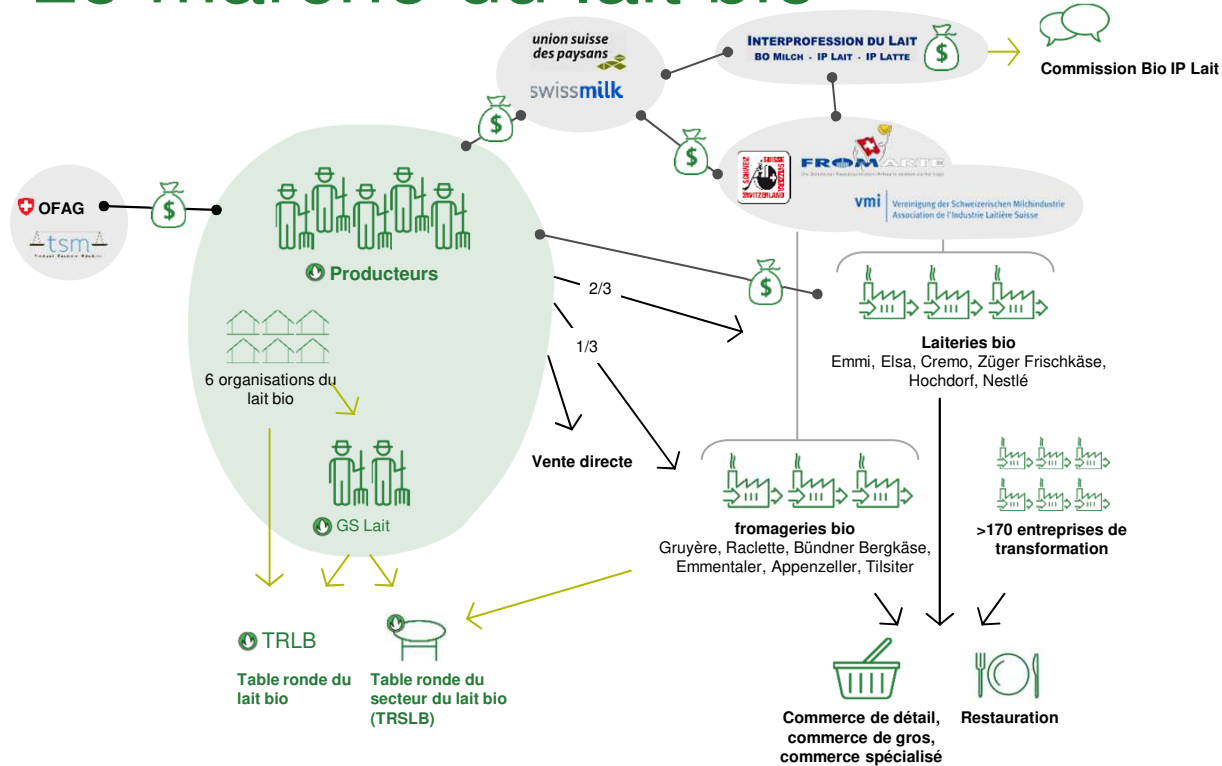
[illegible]

union suisse des paysans

swissmilk

INTERPROFESSION DU LAIT
BO MILCH · IP LAIT · IP LATTE

Commission Bio IP Lait

FROMARTE

SCHWEIZER SUISSE SVIZZERO SWITZERLAND

vmi Vereinigung der Schweizerischen Milchindustrie
Association de l'Industrie Laitière Suisse

OFAG

tsm

Producteurs

6 organisations du lait bio

GS Lait

2/3

1/3

Laiteries bio
Emmi, Elsa, Cremo, Züger Frischkäse, Hochdorf, Nestlé

Vente directe

fromageries bio
Gruyère, Raclette, Bündner Bergkäse, Emmentaler, Appenzeller, Tilsiter

>170 entreprises de transformation

TRLB

Table ronde du lait bio

Table ronde du secteur du lait bio (TRSLB)

Commerce de détail, commerce de gros, commerce spécialisé

Restauration